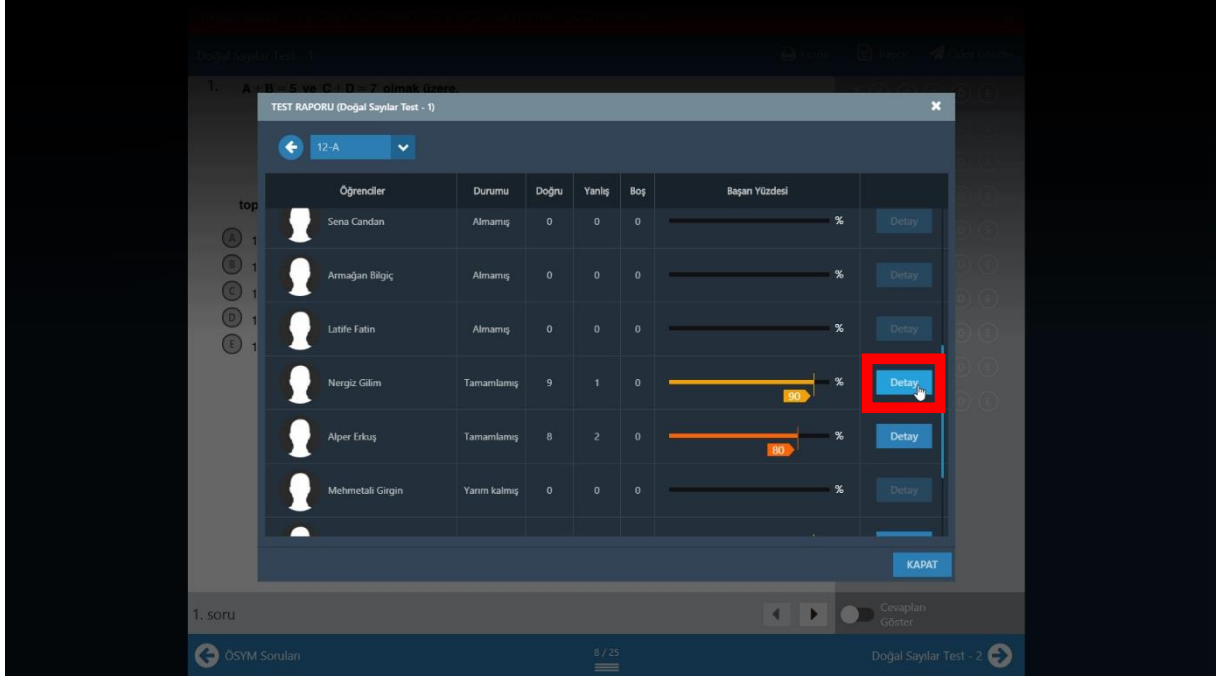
Doğal Sayılar Test - 1

1. A + B = 5 ve C + D = 7 olmak üzere,

top

TEST RAPORU (Doğal Sayılar Test - 1)

12-A

| Öğrenciler | Durumu | Doğru | Yanlış | Boş | Başarı Yüzdesi | |
|---|---|---|---|---|---|---|
| Sena Candan | Almamış | 0 | 0 | 0 | % | Detay |
| Armağan Bilgiç | Almamış | 0 | 0 | 0 | % | Detay |
| Latife Fatin | Almamış | 0 | 0 | 0 | % | Detay |
| Nergiz Gilim | Tamamlamış | 9 | 1 | 0 | 90 % | Detay |
| Alper Erkuş | Tamamlamış | 8 | 2 | 0 | 80 % | Detay |
| Mehmetali Girgin | Yarım kalmış | 0 | 0 | 0 | % | Detay |

KAPAT

1. soru

Cevapları Göster

ÖSYM Soruları

8 / 25

Doğal Sayılar Test - 2